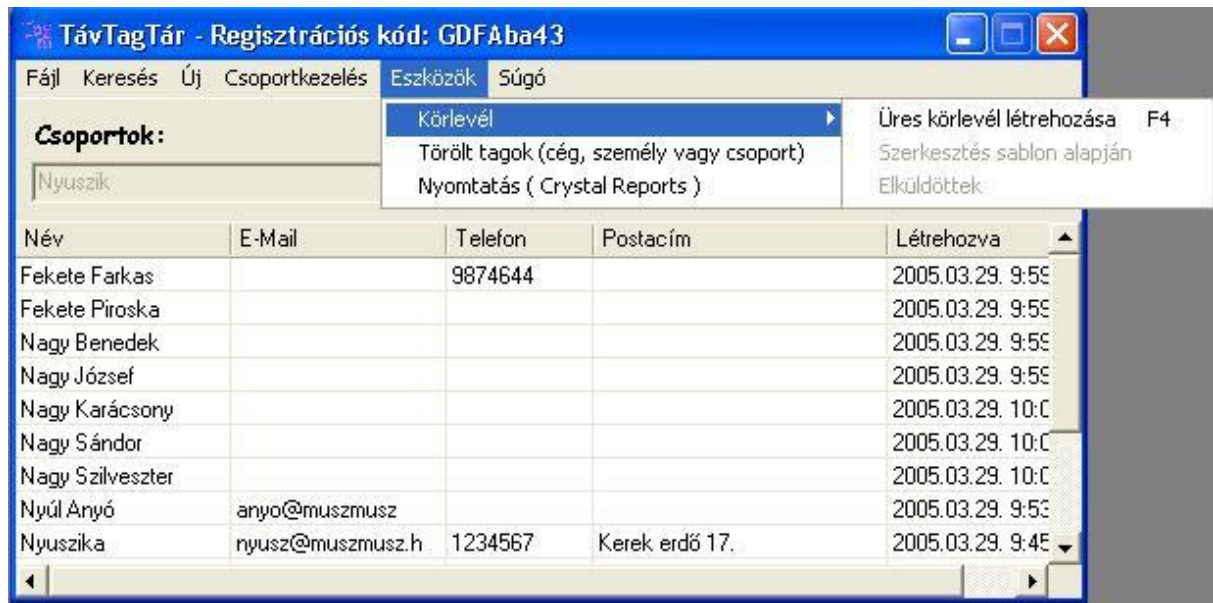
TávTagTár - Regisztrációs kód: GDFAba43

Fájl Keresés Új Csoportkezelés Eszközök Súgó

Körlevél
Törölt tagok (cég, személy vagy csoport)
Nyomtatás ( Crystal Reports )

Üres körlevél létrehozása F4
Szerkesztés sablon alapján
Elküldöttek

Csoportok:
Nyuszik

| Név | E-Mail | Telefon | Postacím | Létrehozva |
|---|---|---|---|---|
| Fekete Farkas | | 9874644 | | 2005.03.29. 9:5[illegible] |
| Fekete Piroska | | | | 2005.03.29. 9:5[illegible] |
| Nagy Benedek | | | | 2005.03.29. 9:5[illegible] |
| Nagy József | | | | 2005.03.29. 9:5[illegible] |
| Nagy Karácsony | | | | 2005.03.29. 10:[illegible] |
| Nagy Sándor | | | | 2005.03.29. 10:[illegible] |
| Nagy Szilveszter | | | | 2005.03.29. 10:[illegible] |
| Nyúl Anyó | anyo@muszmusz | | | 2005.03.29. 9:53 |
| Nyuszika | nyusz@muszmusz.h | 1234567 | Kerek erdő 17. | 2005.03.29. 9:45 |